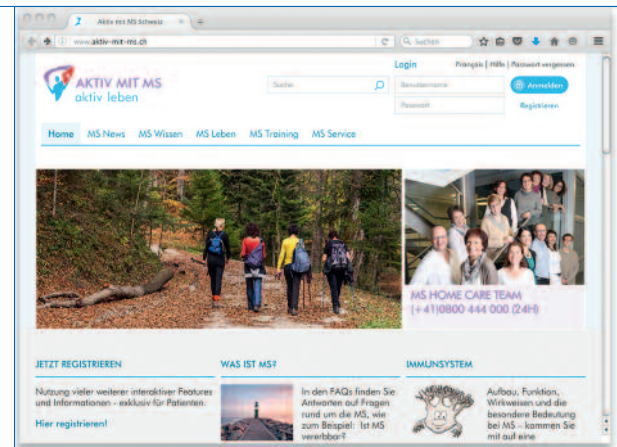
Aktiv mit MS Schweiz

www.aktiv-mit-ms.ch

Suchen

AKTIV MIT MS
aktiv leben

Suche

Login

Français | Hilfe | Passwort vergessen

Benutzername

Passwort

Anmelden

Registrieren

Home MS News MS Wissen MS Leben MS Training MS Service

MS HOME CARE TEAM
(+41)0800 444 000 (24H)

JETZT REGISTRIEREN

Nutzung vieler weiterer interaktiver Features und Informationen – exklusiv für Patienten.

Hier registrieren!

WAS IST MS?

In den FAQs finden Sie Antworten auf Fragen rund um die MS, wie zum Beispiel: Ist MS vererbbar?

IMMUNSYSTEM

Aufbau, Funktion, Wirkweisen und die besondere Bedeutung bei MS – kommen Sie mit auf eine